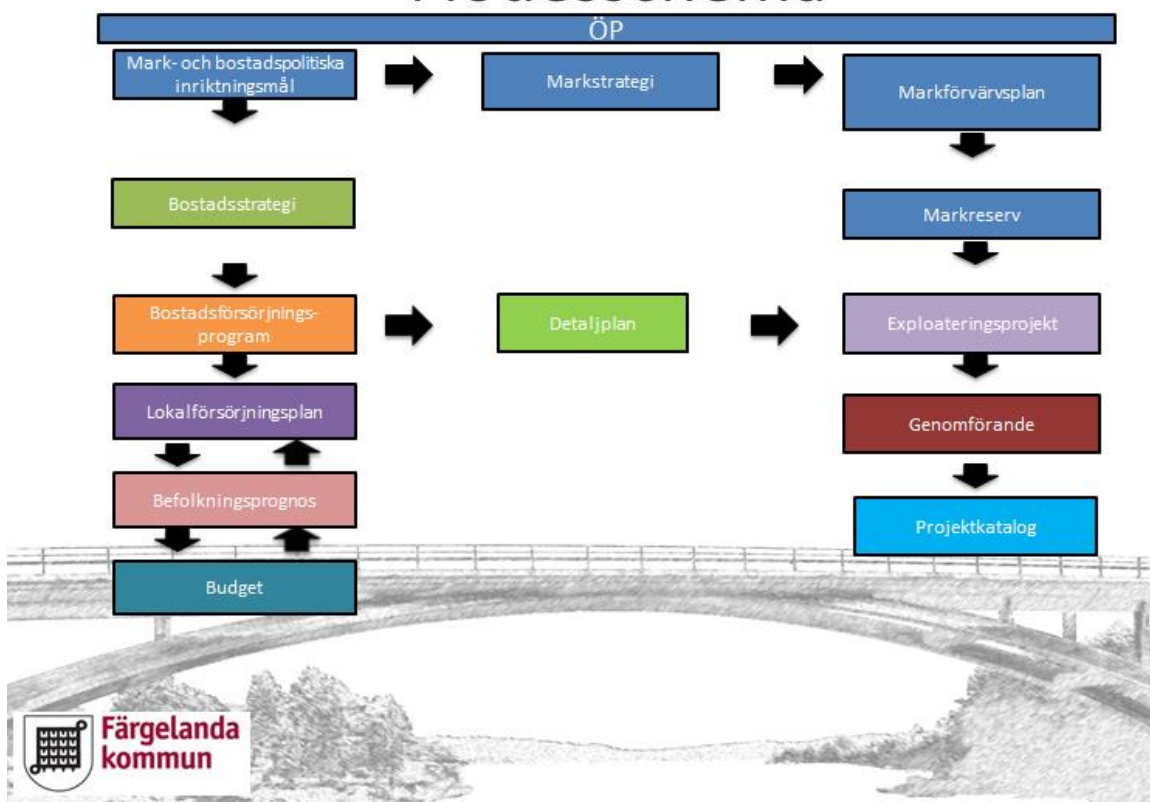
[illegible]

ÖP

Mark- och bostadspolitiska inriktningsmål

Markstrategi

Markförvärvsplan

Bostadsstrategi

Markreserv

Bostadsförsörjningsprogram

Detaljplan

Exploateringsprojekt

Lokalförsörjningsplan

Genomförande

Befolkningsprognos

Projektkatalog

Budget

Färgelanda kommun